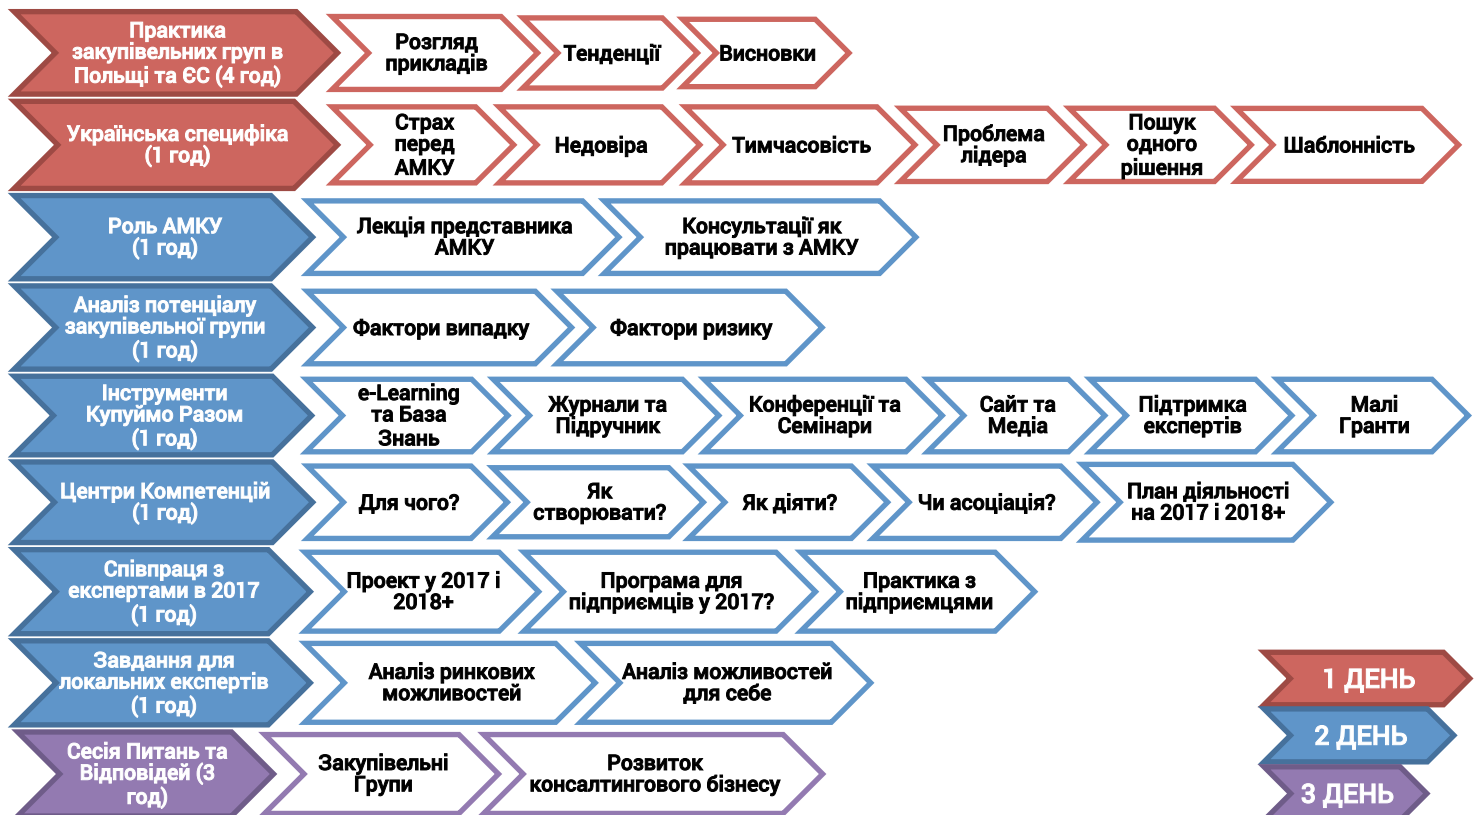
Практика закупівельних груп в Польщі та ЄС (4 год)
Розгляд прикладів
Тенденції
Висновки

Українська специфіка (1 год)
Страх перед АМКУ
Недовіра
Тимчасовість
Проблема лідера
Пошук одного рішення
Шаблонність

Роль АМКУ (1 год)
Лекція представника АМКУ
Консультації як працювати з АМКУ

Аналіз потенціалу закупівельної групи (1 год)
Фактори випадку
Фактори ризику

Інструменти Купуймо Разом (1 год)
e-Learning та База Знань
Журнали та Підручник
Конференції та Семінари
Сайт та Медіа
Підтримка експертів
Малі Гранти

Центри Компетенцій (1 год)
Для чого?
Як створювати?
Як діяти?
Чи асоціація?
План діяльності на 2017 і 2018+

Співпраця з експертами в 2017 (1 год)
Проект у 2017 і 2018+
Програма для підприємців у 2017?
Практика з підприємцями

Завдання для локальних експертів (1 год)
Аналіз ринкових можливостей
Аналіз можливостей для себе

Сесія Питань та Відповідей (3 год)
Закупівельні Групи
Розвиток консалтингового бізнесу

1 ДЕНЬ
2 ДЕНЬ
3 ДЕНЬ